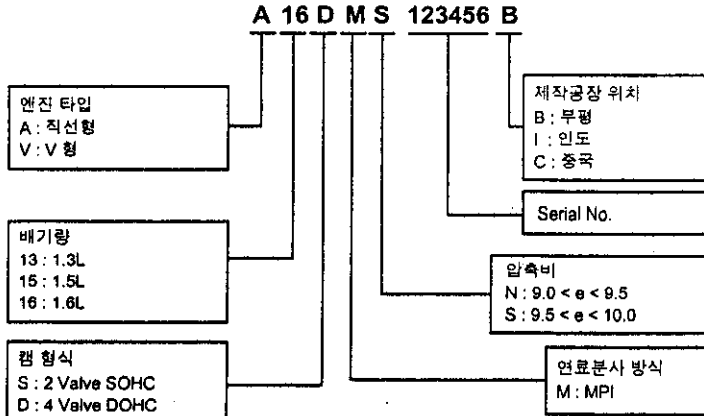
A 16 D M S 123456 B

엔진 타입
A : 직선형
V : V 형

배기량
13 : 1.3L
15 : 1.5L
16 : 1.6L

캠 형식
S : 2 Valve SOHC
D : 4 Valve DOHC

제작공장 위치
B : 부평
I : 인도
C : 중국

Serial No.

압축비
N : 9.0 < e < 9.5
S : 9.5 < e < 10.0

연료분사 방식
M : MPI